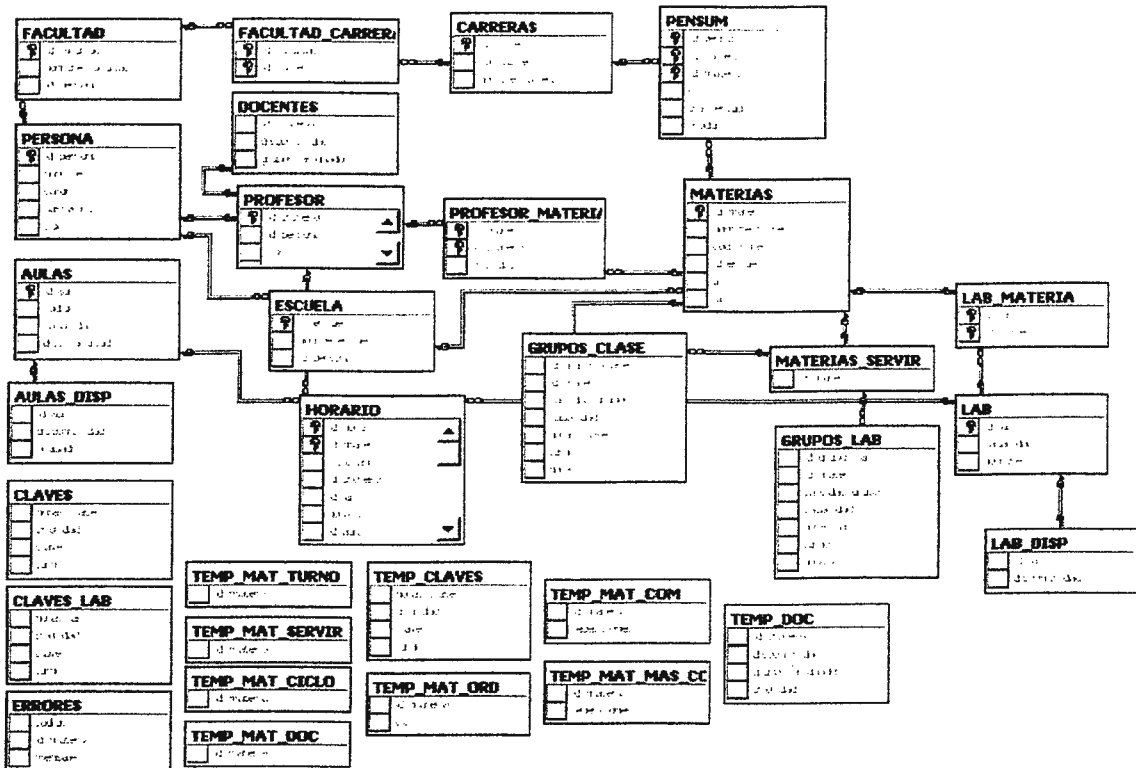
FACULTAD
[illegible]
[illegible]
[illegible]

FACULTAD_CARRER/
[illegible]
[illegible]

CARRERAS
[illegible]
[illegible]
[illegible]

PENSUM
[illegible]
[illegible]
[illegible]
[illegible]
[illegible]
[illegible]

DOCENTES
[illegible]
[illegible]
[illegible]

PERSONA
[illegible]
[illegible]
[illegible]
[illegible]
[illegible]

PROFESOR
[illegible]
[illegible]
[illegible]

PROFESOR_MATERI/
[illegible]
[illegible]
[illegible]

MATERIAS
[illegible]
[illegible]
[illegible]
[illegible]
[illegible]
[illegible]

AULAS
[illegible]
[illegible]
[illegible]
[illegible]

ESCUELA
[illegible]
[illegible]
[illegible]

LAB_MATERIA
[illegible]
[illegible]

GRUPOS_CLASE
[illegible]
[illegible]
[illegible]
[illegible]
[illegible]
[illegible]
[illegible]

MATERIAS_SERVIR
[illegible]

AULAS_DISP
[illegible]
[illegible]
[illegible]

HORARIO
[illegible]
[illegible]
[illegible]
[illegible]
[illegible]
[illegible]
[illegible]

LAB
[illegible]
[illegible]
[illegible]

GRUPOS_LAB
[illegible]
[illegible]
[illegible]
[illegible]
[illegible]
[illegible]
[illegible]

CLAVES
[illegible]
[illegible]
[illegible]
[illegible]

LAB_DISP
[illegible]
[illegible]

TEMP_MAT_TURNO
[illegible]

TEMP_CLAVES
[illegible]
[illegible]
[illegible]
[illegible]

TEMP_MAT_COM
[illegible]
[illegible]

TEMP_DOC
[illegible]
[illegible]
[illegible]
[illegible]

CLAVES_LAB
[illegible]
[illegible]
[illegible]
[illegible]

TEMP_MAT_SERVIR
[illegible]

TEMP_MAT_CICLO
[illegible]

TEMP_MAT_ORD
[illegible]
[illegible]

TEMP_MAT_MAS_CC
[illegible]
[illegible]

ERRORES
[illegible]
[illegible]
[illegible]

TEMP_MAT_DOC
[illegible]